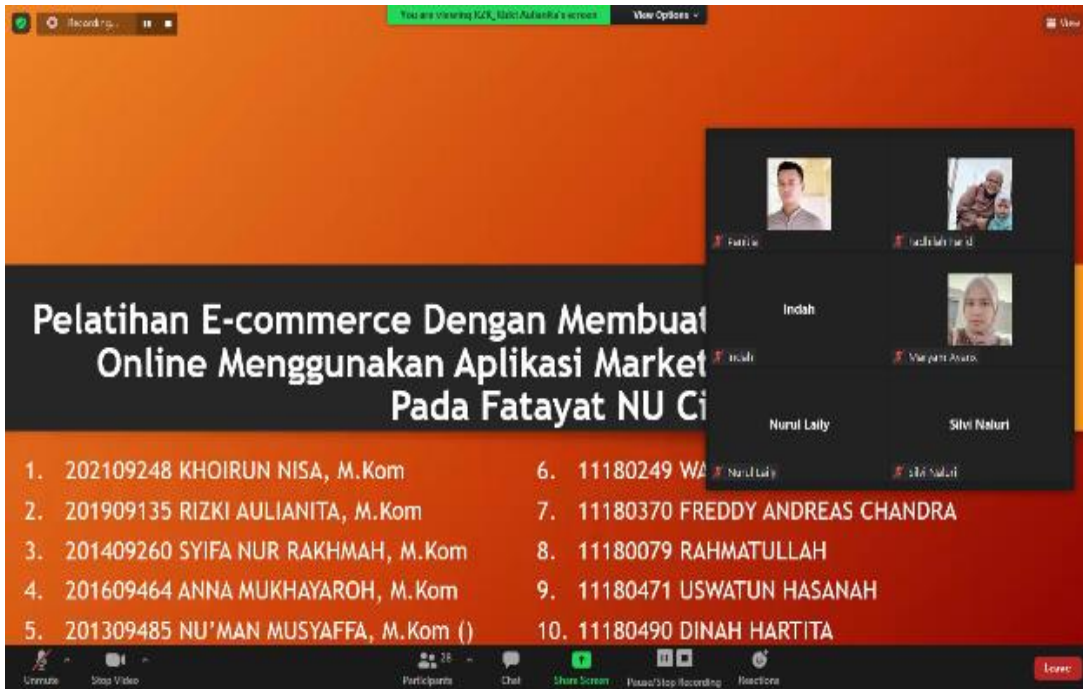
Recording...

You are viewing K2K_Rizki Aulianita's screen

View Options

View

Pelatihan E-commerce Dengan Membuat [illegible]
Online Menggunakan Aplikasi Market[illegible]
Pada Fatayat NU Ci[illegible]

1. 202109248 KHOIRUN NISA, M.Kom
2. 201909135 RIZKI AULIANITA, M.Kom
3. 201409260 SYIFA NUR RAKHMAH, M.Kom
4. 201609464 ANNA MUKHAYAROH, M.Kom
5. 201309485 NU'MAN MUSYAFFA, M.Kom ()

6. 11180249 WA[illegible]
7. 11180370 FREDDY ANDREAS CHANDRA
8. 11180079 RAHMATULLAH
9. 11180471 USWATUN HASANAH
10. 11180490 DINAH HARTITA

Famila
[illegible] hamid
Indah
Indah
Maryani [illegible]
Nurul Laily
Nurul Laily
Silvi Naluri
Silvi Naluri

Unmute
Stop Video
28
Participants
Chat
Share Screen
Pause/Stop Recording
Reactions
Leave